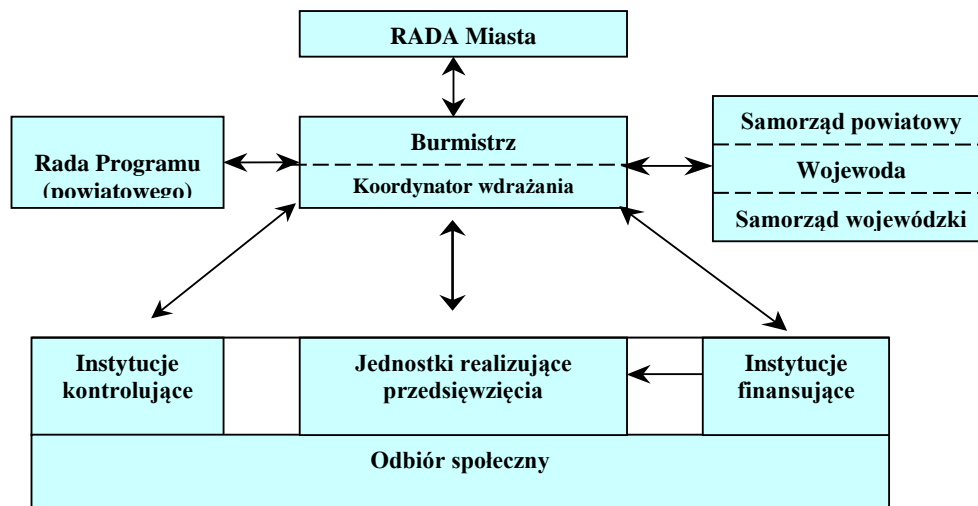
RADA Miasta

Rada Programu (powiatowego)

Burmistrz

Koordynator wdrażania

Samorząd powiatowy

Wojewoda

Samorząd wojewódzki

Instytucje kontrolujące

Jednostki realizujące przedsięwzięcia

Instytucje finansujące

Odbiór społeczny